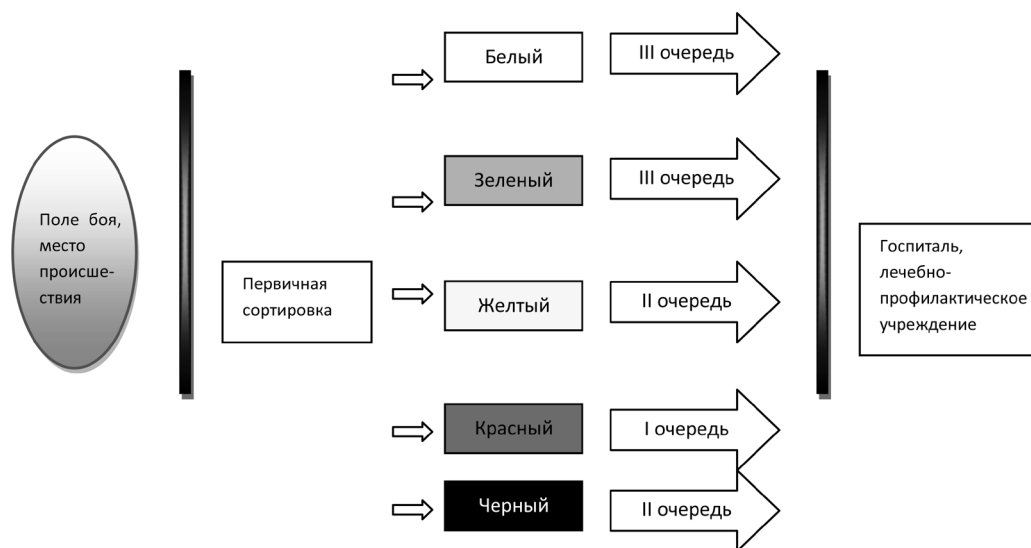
Поле боя, место происшествия

Первичная сортировка

Белый

III очередь

Зеленый

III очередь

Желтый

II очередь

Красный

I очередь

Черный

II очередь

Госпиталь, лечебно-профилактическое учреждение